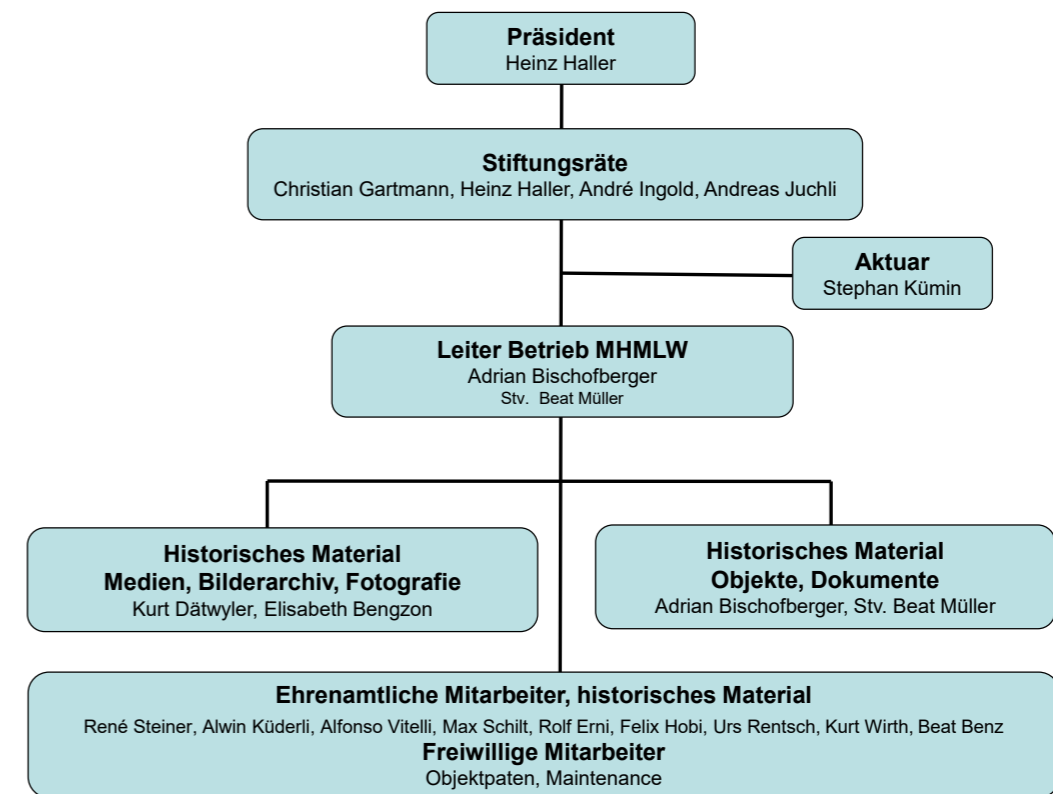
Präsident
Heinz Haller

Stiftungsräte
Christian Gartmann, Heinz Haller, André Ingold, Andreas Juchli

Aktuar
Stephan Kümin

Leiter Betrieb MHMLW
Adrian Bischofberger
Stv. Beat Müller

Historisches Material
Medien, Bilderarchiv, Fotografie
Kurt Dätwyler, Elisabeth Bengzon

Historisches Material
Objekte, Dokumente
Adrian Bischofberger, Stv. Beat Müller

Ehrenamtliche Mitarbeiter, historisches Material
René Steiner, Alwin Küderli, Alfonso Vitelli, Max Schilt, Rolf Erni, Felix Hobi, Urs Rentsch, Kurt Wirth, Beat Benz
Freiwillige Mitarbeiter
Objektpaten, Maintenance